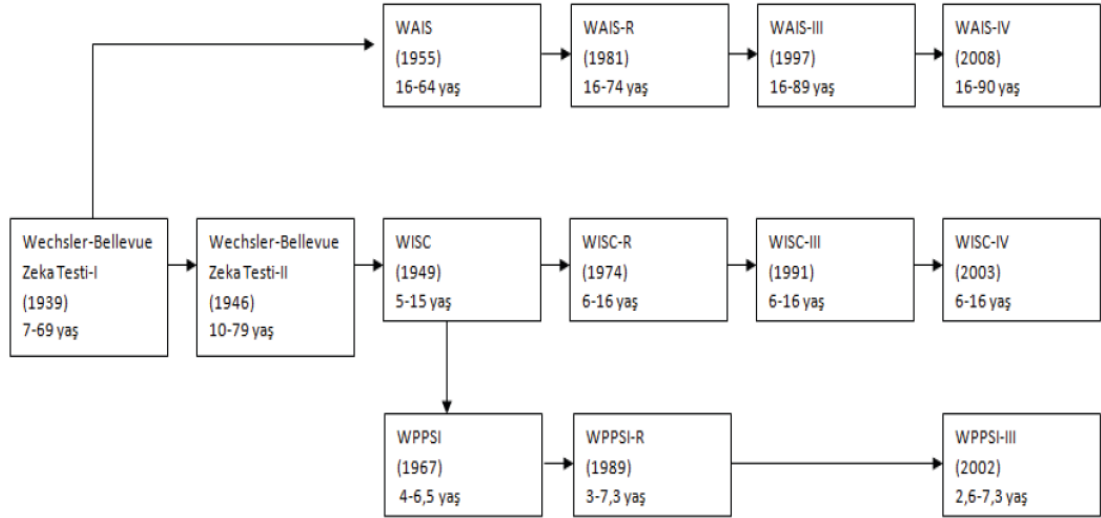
WAIS
(1955)
16-64 yaş

WAIS-R
(1981)
16-74 yaş

WAIS-III
(1997)
16-89 yaş

WAIS-IV
(2008)
16-90 yaş

Wechsler-Bellevue
Zeka Testi-I
(1939)
7-69 yaş

Wechsler-Bellevue
Zeka Testi-II
(1946)
10-79 yaş

WISC
(1949)
5-15 yaş

WISC-R
(1974)
6-16 yaş

WISC-III
(1991)
6-16 yaş

WISC-IV
(2003)
6-16 yaş

WPPSI
(1967)
4-6,5 yaş

WPPSI-R
(1989)
3-7,3 yaş

WPPSI-III
(2002)
2,6-7,3 yaş